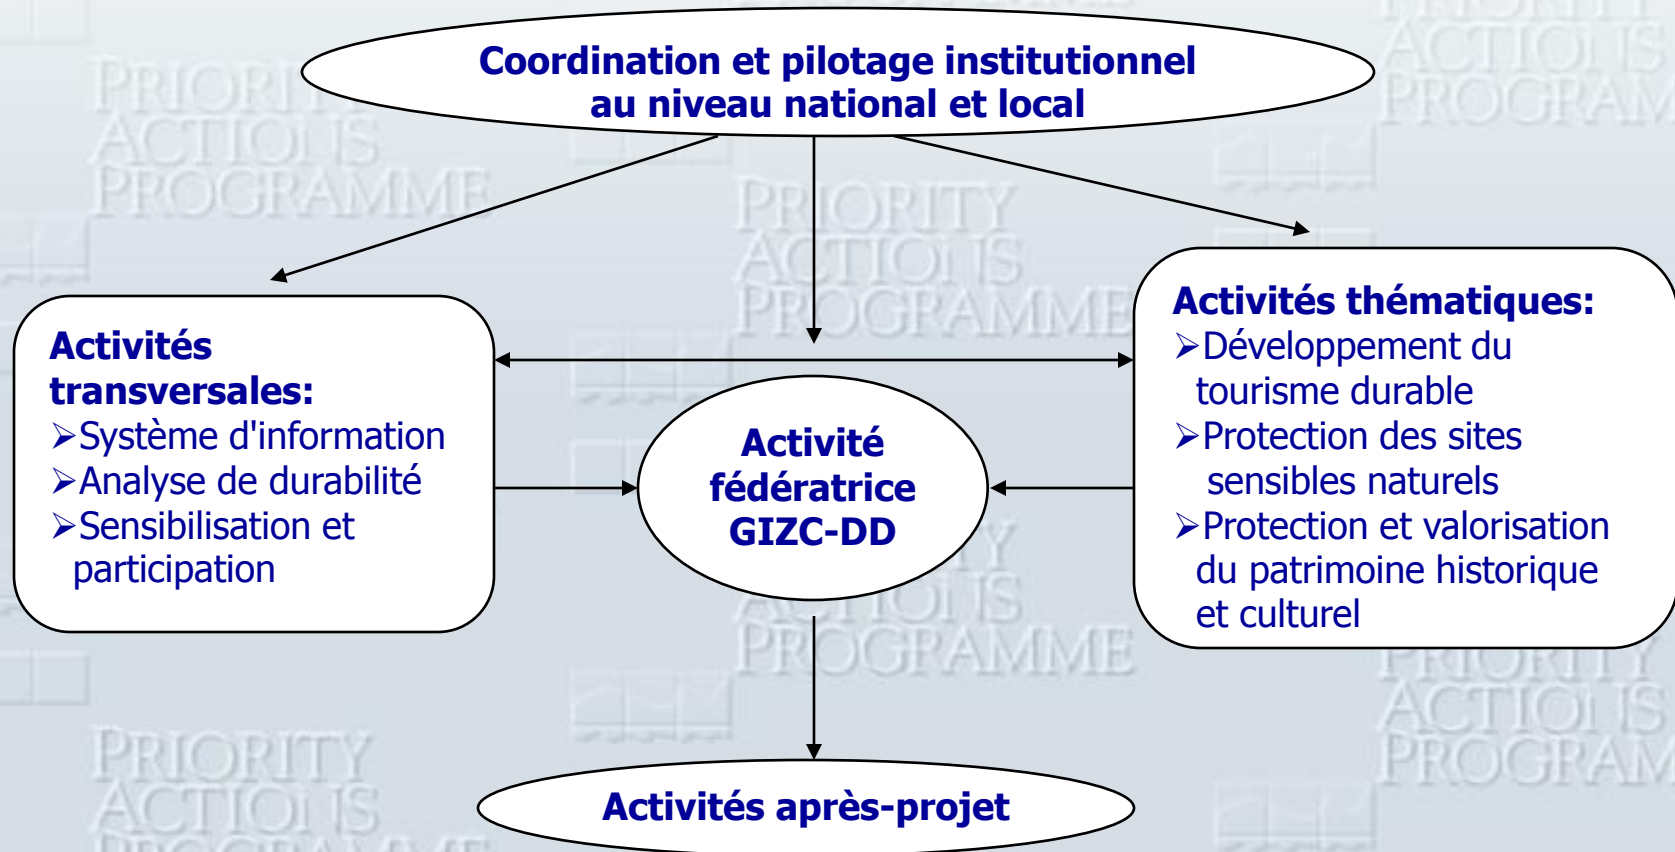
Coordination et pilotage institutionnel au niveau national et local

Activités transversales:
➢Système d'information
➢Analyse de durabilité
➢Sensibilisation et participation

Activité fédératrice GIZC-DD

Activités thématiques:
➢Développement du tourisme durable
➢Protection des sites sensibles naturels
➢Protection et valorisation du patrimoine historique et culturel

Activités après-projet

PRIORITY ACTIONS PROGRAMME